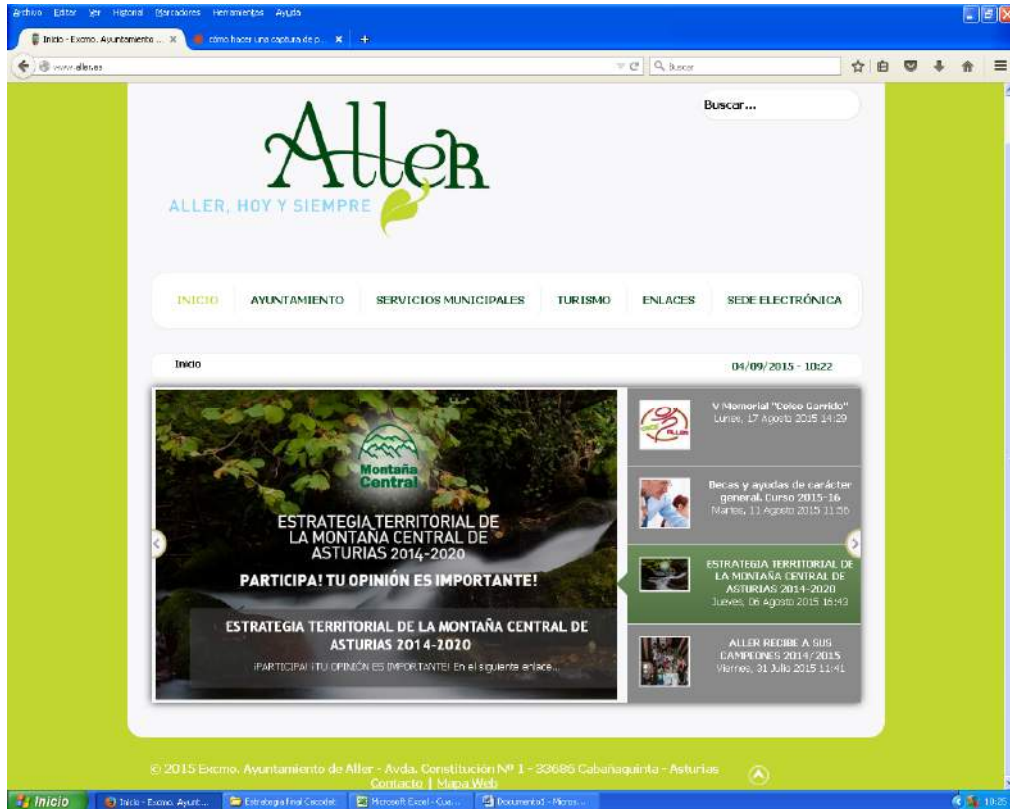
Archivo Editar Ver Historial Marcadores Herramientas Ayuda

Inicio - Excmo. Ayuntamiento ... ×   cómo hacer una captura de p... ×   +

www.aller.es

Buscar

Buscar...

Aller

ALLER, HOY Y SIEMPRE

INICIO   AYUNTAMIENTO   SERVICIOS MUNICIPALES   TURISMO   ENLACES   SEDE ELECTRÓNICA

Inicio

04/09/2015 - 10:22

Montaña Central

ESTRATEGIA TERRITORIAL DE LA MONTAÑA CENTRAL DE ASTURIAS 2014-2020

PARTICIPA! TU OPINIÓN ES IMPORTANTE!

ESTRATEGIA TERRITORIAL DE LA MONTAÑA CENTRAL DE ASTURIAS 2014-2020

¡PARTICIPA! ¡TU OPINIÓN ES IMPORTANTE! En el siguiente enlace...

V Memorial "Coleo Garrido"
Lunes, 17 Agosto 2015 14:29

Becas y ayudas de carácter general. Curso 2015-16
Martes, 11 Agosto 2015 11:56

ESTRATEGIA TERRITORIAL DE LA MONTAÑA CENTRAL DE ASTURIAS 2014-2020
Jueves, 06 Agosto 2015 16:43

ALLER RECIBE A SUS CAMPEONES 2014/2015
Viernes, 31 Julio 2015 11:41

© 2015 Excmo. Ayuntamiento de Aller - Avda. Constitución Nº 1 - 33686 Cabañaquinta - Asturias
Contacto | Mapa Web

Inicio   Inicio - Excmo. Ayunt...   Estrategia final Cecodet   Microsoft Excel - Cua...   Documento1 - Micros...   10:25